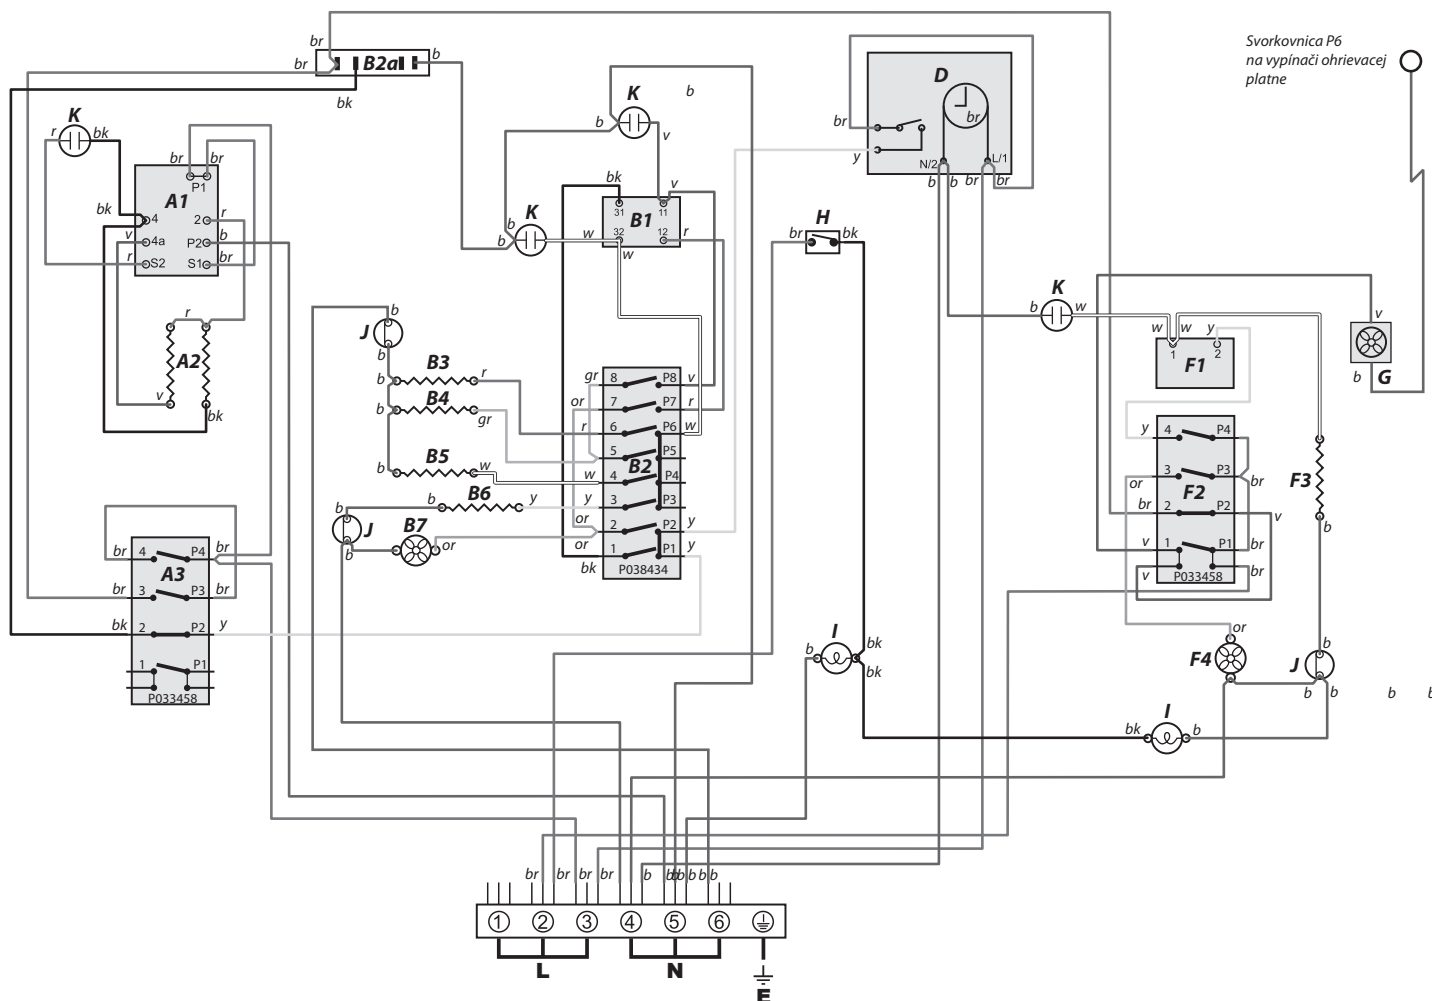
Svorkovnica P6 na vypínači ohrievacej platne

br br B2a b bk

K r bk

A1 br br P1 bk 4 2 r v 4a P2 b r S2 S1 br

A2 r v bk

K b v b

B1 bk 31 11 v K b w 32 12 r w

D br y N/2 L/1 b b br br

H br bk

J b b

B3 b r B4 b gr B5 b w B6 b y

J b b B7 or

B2 gr 8 P8 v or 7 P7 r r 6 P6 w 5 P5 w 4 P4 y 3 P3 or 2 P2 y or 1 P1 y bk P038434

K b w

F1 w w y 1 2

G v b

F2 y 4 P4 3 P3 br or br 2 P2 v v 1 P1 br v br P033458

F3 b

A3 br 4 P4 br br 3 P3 br bk 2 P2 y 1 P1 P033458

I b bk bk

F4 or

J b b b b b

I bk b

br br br br b b bb b b b

① ② ③ ④ ⑤ ⑥

L N E